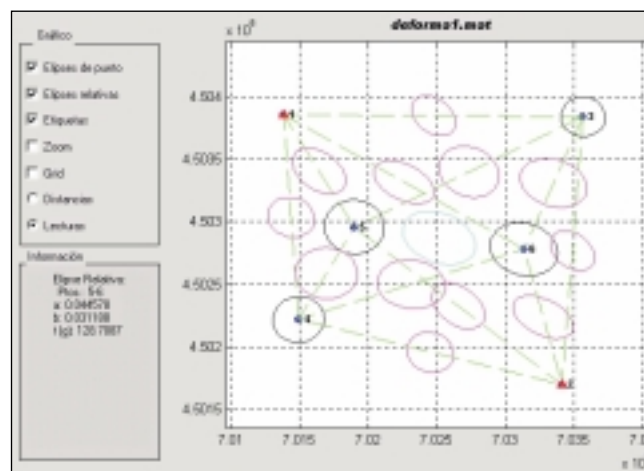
Gráfico

Elipses de punto

Elipses relativas

Etiquetas

Zoom

Grid

Distancias

Lecturas

Información

Elipse Relativa:
Ptos.: 5-6
a: 0.044578
b: 0.031108
t (g): 128.7987

deformaf.mat

$\times 10^6$

4.504

4.5035

4.503

4.5025

4.502

4.5015

1

3

5

6

4

2

7.01

7.015

7.02

7.025

7.03

7.035

7.0

$\times 10$